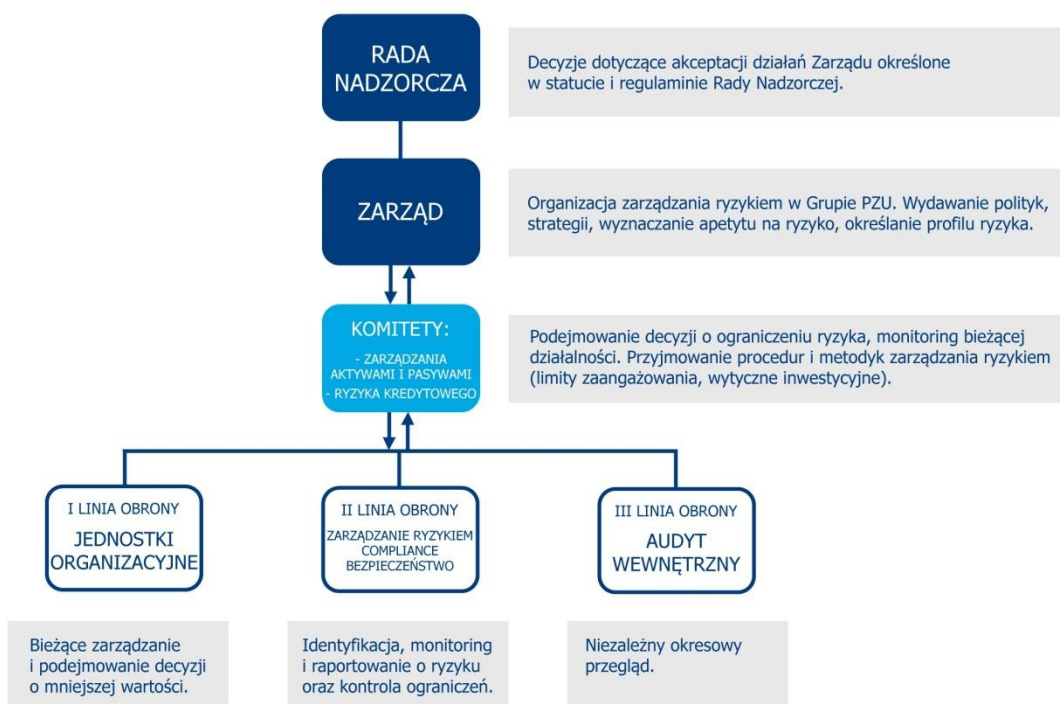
RADA NADZORCZA

Decyzje dotyczące akceptacji działań Zarządu określone w statucie i regulaminie Rady Nadzorczej.

ZARZĄD

Organizacja zarządzania ryzykiem w Grupie PZU. Wydawanie polityk, strategii, wyznaczanie apetytu na ryzyko, określanie profilu ryzyka.

KOMITETY:
- ZARZĄDZANIA AKTYWAMI I PASYWAMI
- RYZYKA KREDYTOWEGO

Podejmowanie decyzji o ograniczeniu ryzyka, monitoring bieżącej działalności. Przyjmowanie procedur i metodyk zarządzania ryzykiem (limity zaangażowania, wytyczne inwestycyjne).

I LINIA OBRONY
JEDNOSTKI ORGANIZACYJNE

II LINIA OBRONY
ZARZĄDZANIE RYZYKIEM
COMPLIANCE
BEZPIECZEŃSTWO

III LINIA OBRONY
AUDYT WEWNĘTRZNY

Bieżące zarządzanie i podejmowanie decyzji o mniejszej wartości.

Identyfikacja, monitoring i raportowanie o ryzyku oraz kontrola ograniczeń.

Niezależny okresowy przegląd.